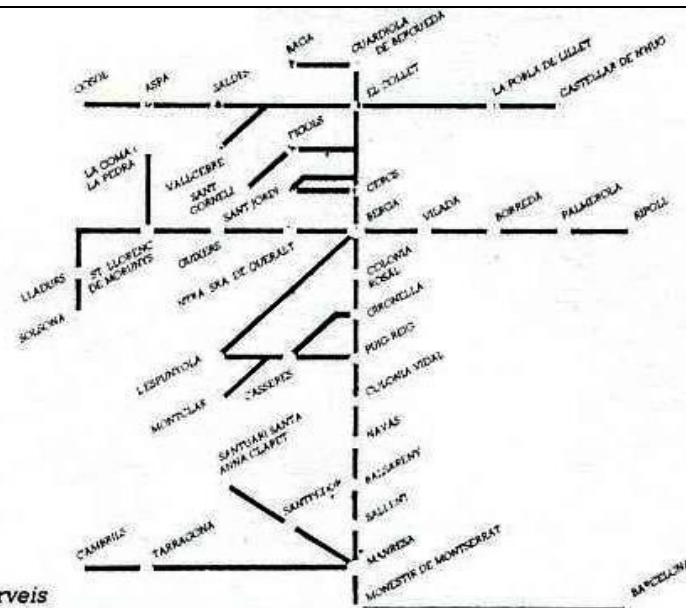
BAGA
GUARDIOLA DE BERGUEDÀ
GOSOL
ASPA
SALDES
EL COLLET
LA POBLA DE LILLET
CASTELLAR DE N'HUG
LA COMA I LA PEDRA
VALLCEBRE
FIGOLS
SANT CORNELI
SANT JORDI
CERCS
LLADURS
ST. LLORENÇ DE MORUNYS
OLIUSSES
BERGA
VILADA
BORREDÀ
PALMEROLA
RIPOLL
NTRA. SRA. DE QUERALT
COLONIA ROSAL
SOLSONA
GIRONELLA
L'ESPUNYOLA
PUIG-REIG
CASSERRES
COLONIA VIDAL
MONTCLAR
NAVAS
SANTUARI SANTA ANNA CLARET
BALSARENY
SANTPEDOR
SALLENT
CAMBRILS
TARRAGONA
MANRESA
MONESTIR DE MONTSERRAT
BARCELONA
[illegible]rveis